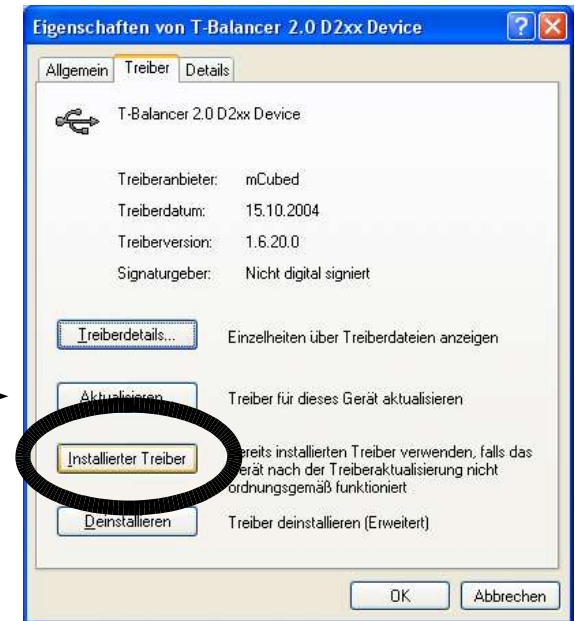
Eigenschaften von T-Balancer 2.0 D2xx Device

Allgemein | Treiber | Details

T-Balancer 2.0 D2xx Device

Treiberanbieter: mCubed
Treiberdatum: 15.10.2004
Treiberversion: 1.6.20.0
Signaturgeber: Nicht digital signiert

Treiberdetails... Einzelheiten über Treiberdateien anzeigen

Aktualisieren Treiber für dieses Gerät aktualisieren

Installierter Treiber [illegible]ereits installierten Treiber verwenden, falls das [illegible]erät nach der Treiberaktualisierung nicht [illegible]ordnungsgemäß funktioniert

Deinstallieren Treiber deinstallieren (Erweitert)

OK Abbrechen